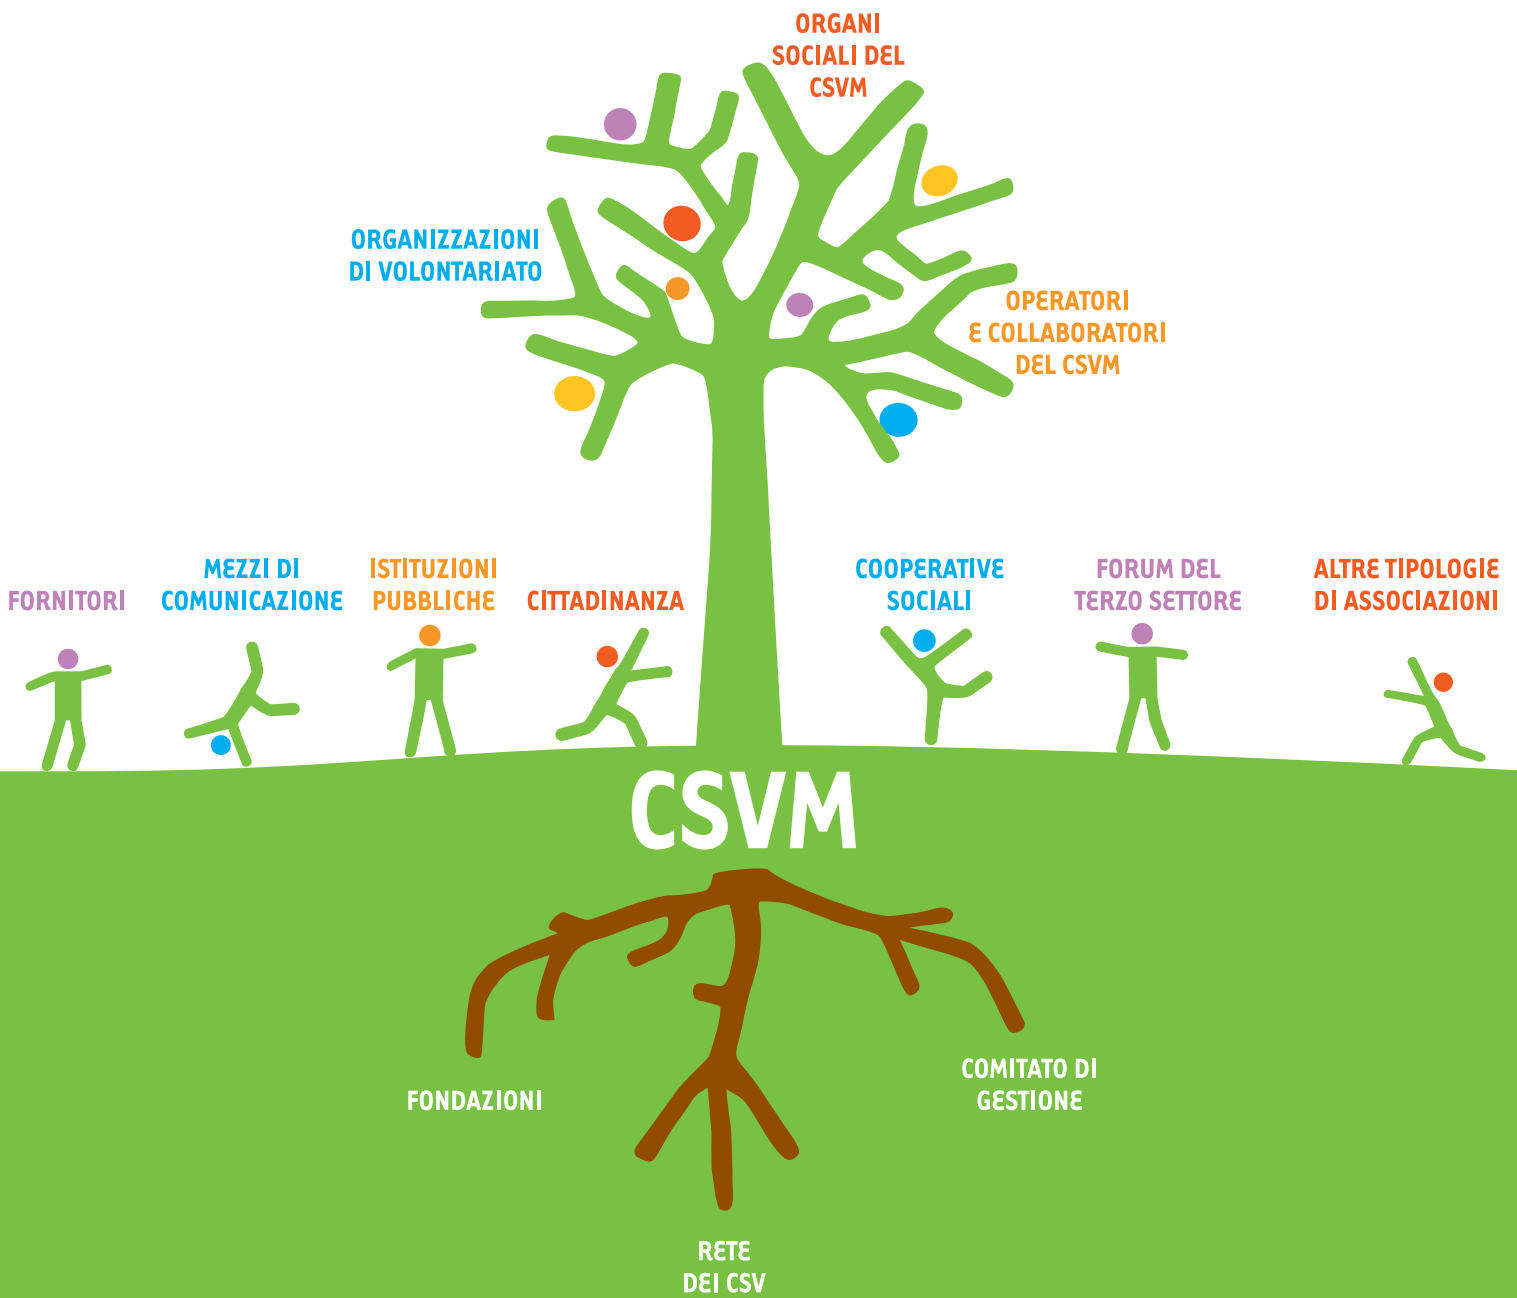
ORGANI SOCIALI DEL CSVM

ORGANIZZAZIONI DI VOLONTARIATO

OPERATORI E COLLABORATORI DEL CSVM

FORNITORI

MEZZI DI COMUNICAZIONE

ISTITUZIONI PUBBLICHE

CITTADINANZA

COOPERATIVE SOCIALI

FORUM DEL TERZO SETTORE

ALTRE TIPOLOGIE DI ASSOCIAZIONI

CSVM

FONDAZIONI

COMITATO DI GESTIONE

RETE DEI CSV